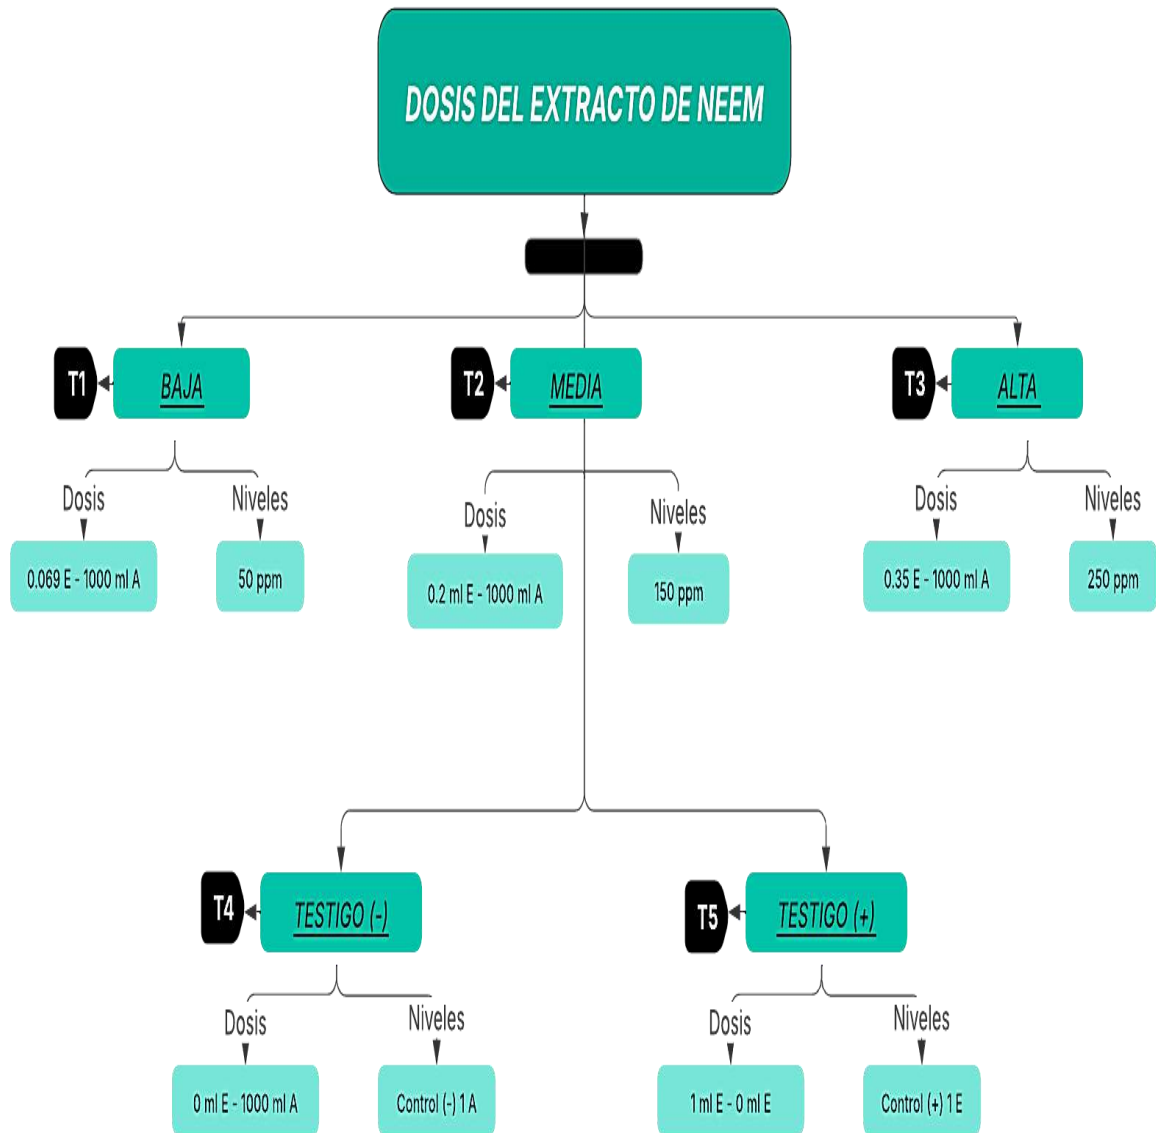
DOSIS DEL EXTRACTO DE NEEM

T1 BAJA

Dosis
0.069 E - 1000 ml A

Niveles
50 ppm

T2 MEDIA

Dosis
0.2 ml E - 1000 ml A

Niveles
150 ppm

T3 ALTA

Dosis
0.35 E - 1000 ml A

Niveles
250 ppm

T4 TESTIGO (-)

Dosis
0 ml E - 1000 ml A

Niveles
Control (-) 1 A

T5 TESTIGO (+)

Dosis
1 ml E - 0 ml E

Niveles
Control (+) 1 E